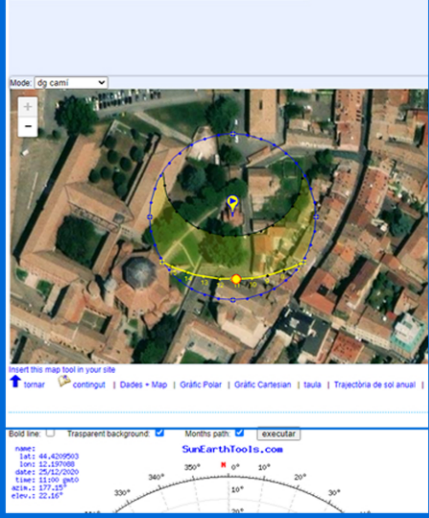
Mode: dg camí

+
−

Insert this map tool in your site

tornar | contingut | Dades + Map | Gràfic Polar | Gràfic Cartesian | taula | Trajectòria de sol anual |

Bold line: Trasparent background: Months path: executar

name:
lat: 44.4209503
lon: 12.197088
date: 25/12/2020
time: 11:00 gmt0
azim.: 177.15°
elev.: 22.16°

SunEarthTools.com

350° N 0° 10°
340° 20°
330° 30°